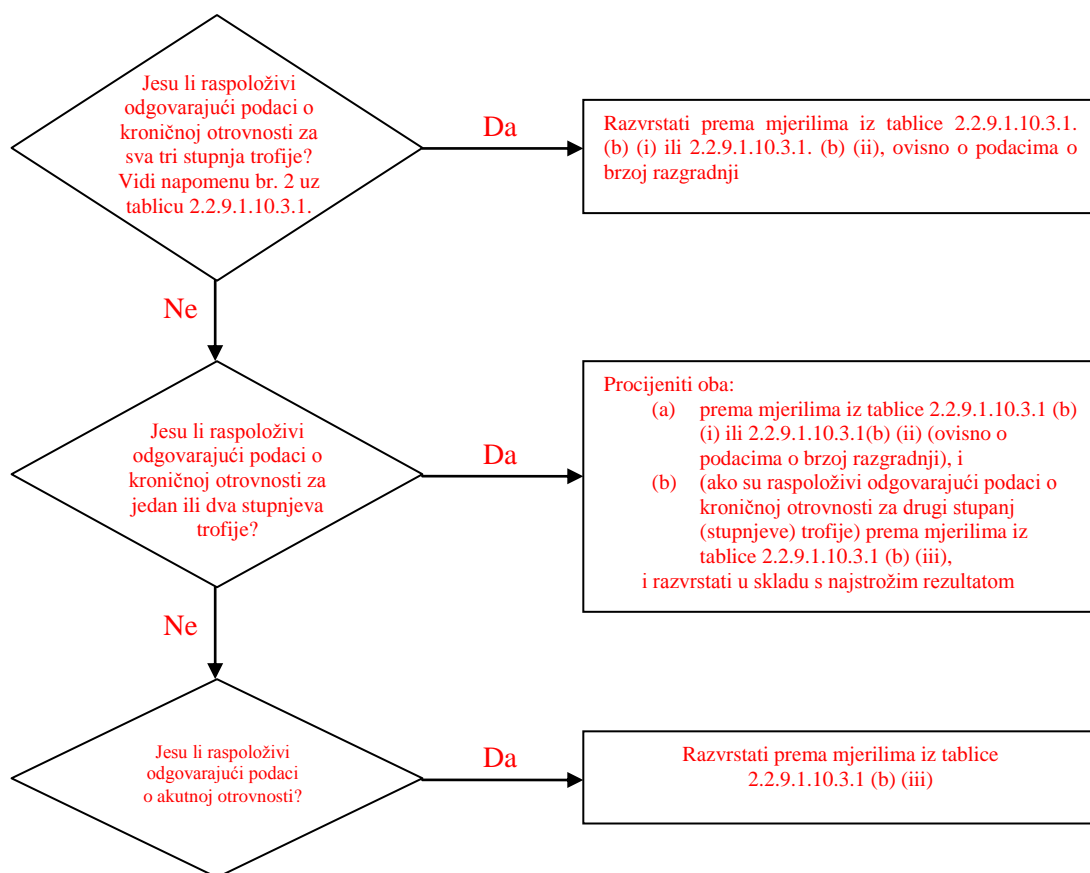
Jesu li raspoloživi odgovarajući podaci o kroničnoj otrovnosti za sva tri stupnja trofije? Vidi napomenu br. 2 uz tablicu 2.2.9.1.10.3.1.

Da

Razvrstati prema mjerilima iz tablice 2.2.9.1.10.3.1. (b) (i) ili 2.2.9.1.10.3.1. (b) (ii), ovisno o podacima o brzoj razgradnji

Ne

Jesu li raspoloživi odgovarajući podaci o kroničnoj otrovnosti za jedan ili dva stupnjeva trofije?

Da

Procijeniti oba:
(a) prema mjerilima iz tablice 2.2.9.1.10.3.1 (b) (i) ili 2.2.9.1.10.3.1(b) (ii) (ovisno o podacima o brzoj razgradnji), i
(b) (ako su raspoloživi odgovarajući podaci o kroničnoj otrovnosti za drugi stupanj (stupnjeve) trofije) prema mjerilima iz tablice 2.2.9.1.10.3.1 (b) (iii),
i razvrstati u skladu s najstrožim rezultatom

Ne

Jesu li raspoloživi odgovarajući podaci o akutnoj otrovnosti?

Da

Razvrstati prema mjerilima iz tablice 2.2.9.1.10.3.1 (b) (iii)